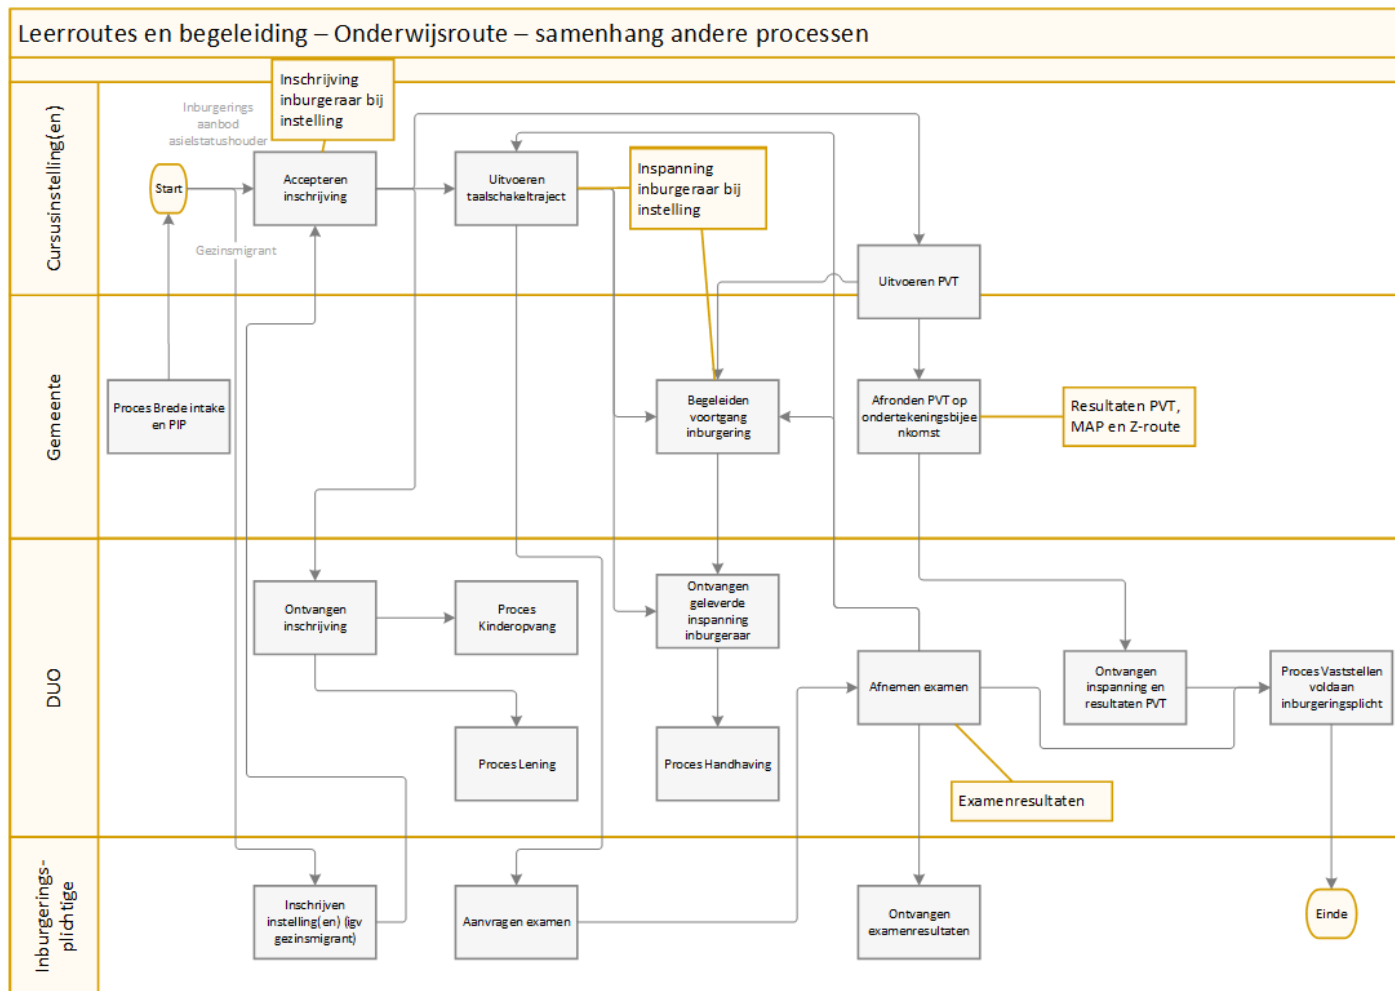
Leerroutes en begeleiding – Onderwijsroute – samenhang andere processen

Cursusinstelling(en)

Inburgerings aanbod asielstatushouder

Inschrijving inburgeraar bij instelling

Start

Accepteren inschrijving

Gezinsmigrant

Uitvoeren taalschakeltraject

Inspanning inburgeraar bij instelling

Uitvoeren PVT

Gemeente

Proces Brede intake en PIP

Begeleiden voortgang inburgering

Afronden PVT op ondertekeningsbijeenkomst

Resultaten PVT, MAP en Z-route

DUO

Ontvangen inschrijving

Proces Kinderopvang

Ontvangen geleverde inspanning inburgeraar

Afnemen examen

Ontvangen inspanning en resultaten PVT

Proces Vaststellen voldaan inburgeringsplicht

Proces Lening

Proces Handhaving

Examenresultaten

Inburgerings-plichtige

Inschrijven instelling(en) (igv gezinsmigrant)

Aanvragen examen

Ontvangen examenresultaten

Einde